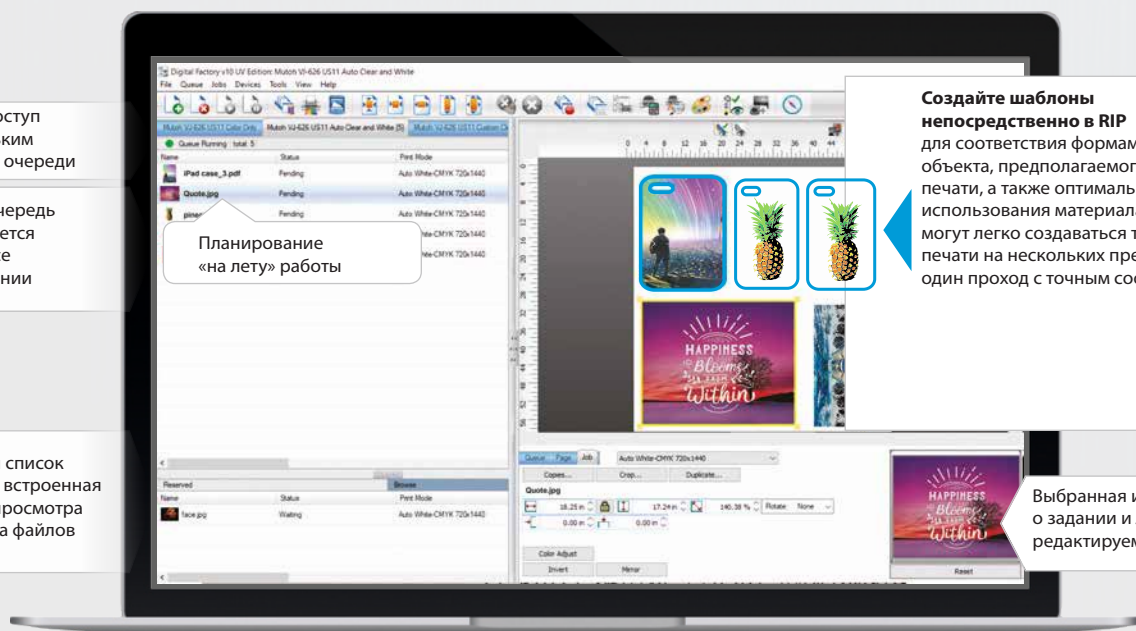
ступ
ким
очереди

чередь
ется
е
нии

список
встроенная
росмотра
а файлов

Digital Factory v10 UV Edition: Mutoh VJ-626 US11 Auto Clear and White
File Queue Jobs Devices Tools View Help

Mutoh VJ-626 US11 Color Only | Mutoh VJ-626 US11 Auto Clear and White (5) | Mutoh VJ-626 US11 Custom C

Queue Running total: 5

| Name | Status | Print Mode |
|---|---|---|
| iPad case_3.pdf | Pending | Auto White-CMYK 720x1440 |
| Quote.jpg | Pending | Auto White-CMYK 720x1440 |
| pine | Pending | Auto White-CMYK 720x1440 |
| | | White-CMYK 720x1440 |
| | | White-CMYK 720x1440 |

Планирование «на лету» работы

Reserved | Browse

| Name | Status | Print Mode |
|---|---|---|
| face.jpg | Waiting | Auto White-CMYK 720x1440 |

Queue Page Job | Auto White-CMYK 720x1440
Copies... Crop... Duplicate...
Quote.jpg
18.25 in 17.24 in 140.38 % Rotate: None
0.00 in 0.00 in
Color Adjust
Invert Mirror

HAPPINESS Blooms from Within

Reset

Создайте шаблоны непосредственно в RIP
для соответствия формам
объекта, предполагаемог
печати, а также оптималь
использования материала
могут легко создаваться т
печати на нескольких пре
один проход с точным сое

Выбранная и
о задании и
редактируем